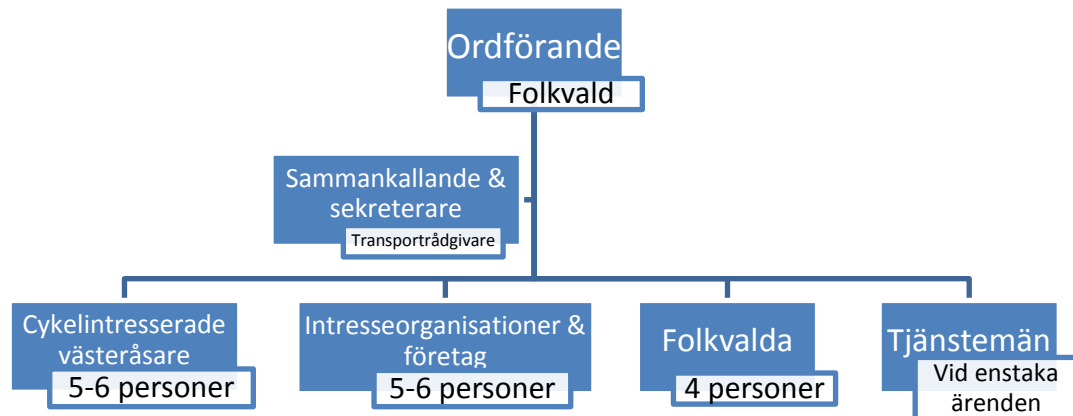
Ordförande
Folkvald

Sammankallande & sekreterare
Transportrådgivare

Cykelintresserade västeråsare
5-6 personer

Intresseorganisationer & företag
5-6 personer

Folkvalda
4 personer

Tjänstemän
Vid enstaka ärenden